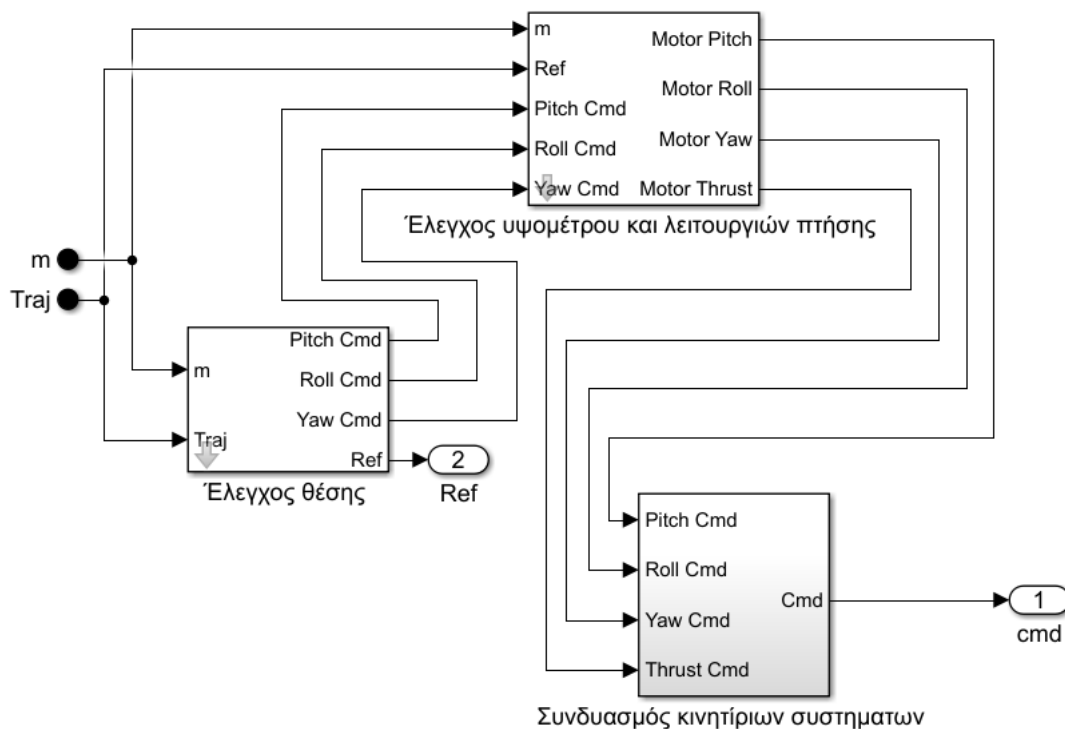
m
Ref
Pitch Cmd
Roll Cmd
Yaw Cmd
Motor Pitch
Motor Roll
Motor Yaw
Motor Thrust
Έλεγχος υψομέτρου και λειτουργιών πτήσης

m
Traj

m
Traj
Pitch Cmd
Roll Cmd
Yaw Cmd
Ref
Έλεγχος θέσης

2
Ref

Pitch Cmd
Roll Cmd
Yaw Cmd
Thrust Cmd
Cmd
Συνδυασμός κινητίριων συστηματων

1
cmd